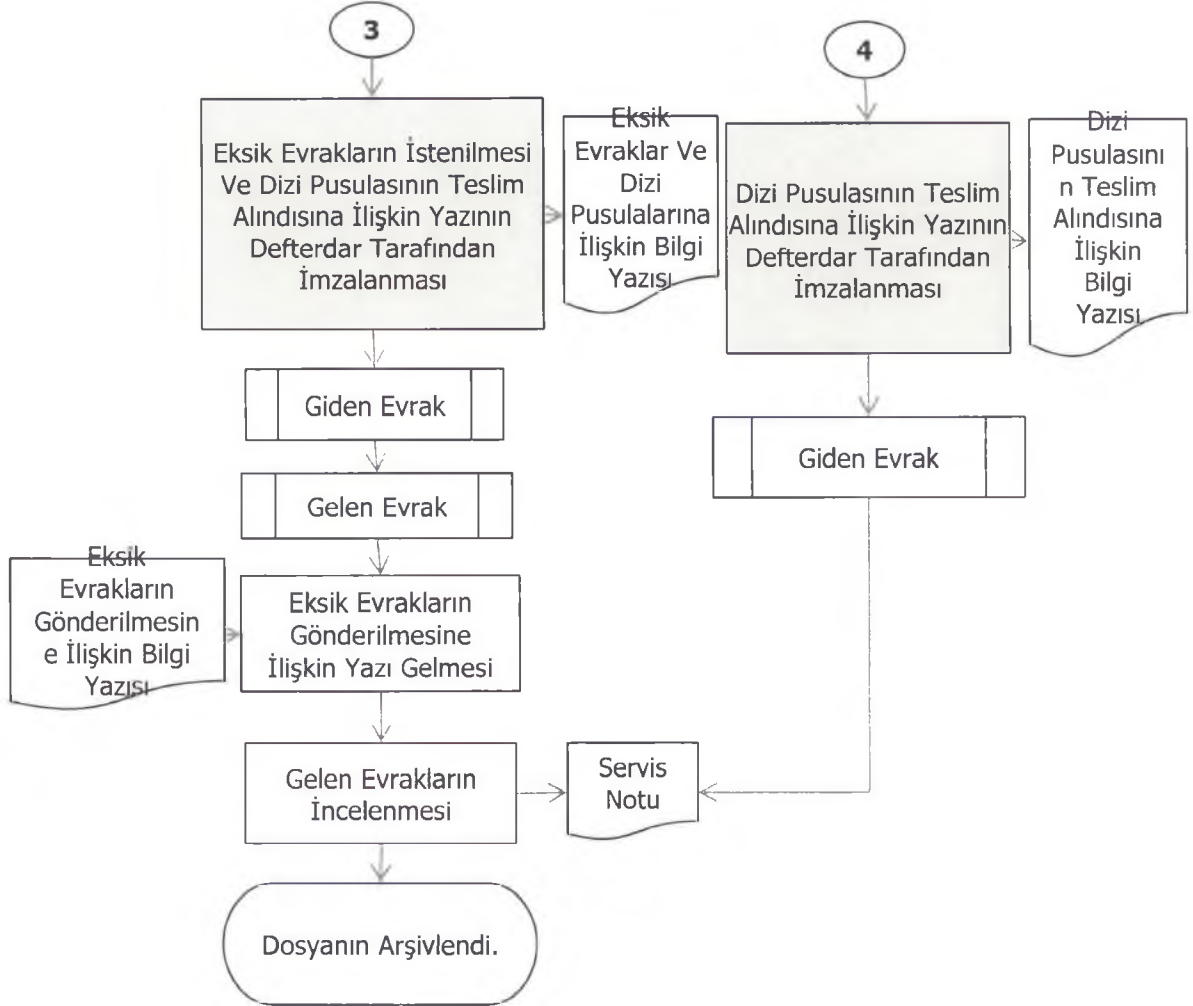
3

Eksik Evrakların İstenilmesi Ve Dizi Pusulasının Teslim Alındısına İlişkin Yazının Defterdar Tarafından İmzalanması

Eksik Evraklar Ve Dizi Pusulalarına İlişkin Bilgi Yazısı

4

Dizi Pusulasının Teslim Alındısına İlişkin Yazının Defterdar Tarafından İmzalanması

Dizi Pusulasını n Teslim Alındısına İlişkin Bilgi Yazısı

Giden Evrak

Giden Evrak

Gelen Evrak

Eksik Evrakların Gönderilmesin e İlişkin Bilgi Yazısı

Eksik Evrakların Gönderilmesine İlişkin Yazı Gelmesi

Gelen Evrakların İncelenmesi

Servis Notu

Dosyanın Arşivlendi.